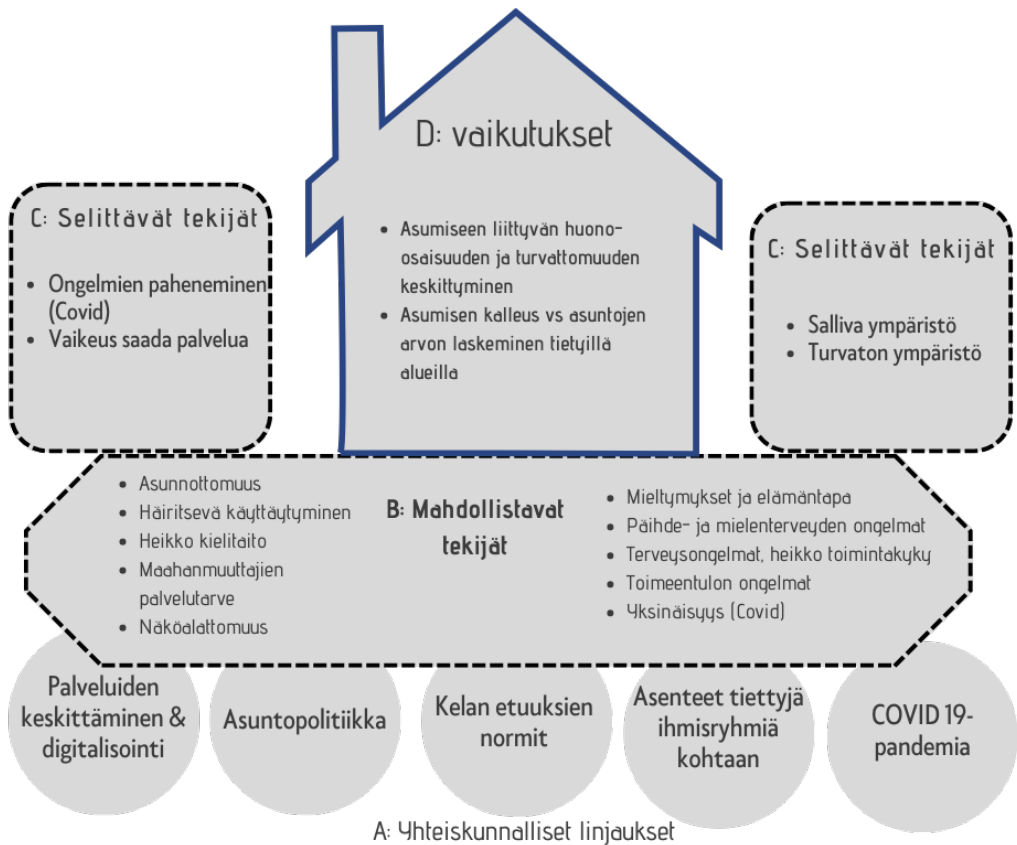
D: vaikutukset

- Asumiseen liittyvän huono-osaisuuden ja turvattomuuden keskittyminen
- Asumisen kalleus vs asuntojen arvon laskeminen tietyillä alueilla

C: Selittävät tekijät

- Ongelmien paheneminen (Covid)
- Vaikeus saada palvelua

C: Selittävät tekijät

- Salliva ympäristö
- Turvaton ympäristö

- Asunnottomuus
- Häiritsevä käyttäytyminen
- Heikko kielitaito
- Maahanmuuttajien palvelutarve
- Näköalattomuus

B: Mahdollistavat tekijät

- Mieltymykset ja elämäntapa
- Päihde- ja mielenterveyden ongelmat
- Terveysongelmat, heikko toimintakyky
- Toimeentulon ongelmat
- Yksinäisyys (Covid)

Palveluiden keskittäminen & digitalisointi

Asuntopolitiikka

Kelan etuuksien normit

Asenteet tiettyjä ihmisryhmiä kohtaan

COVID 19-pandemia

A: Yhteiskunnalliset linjaukset